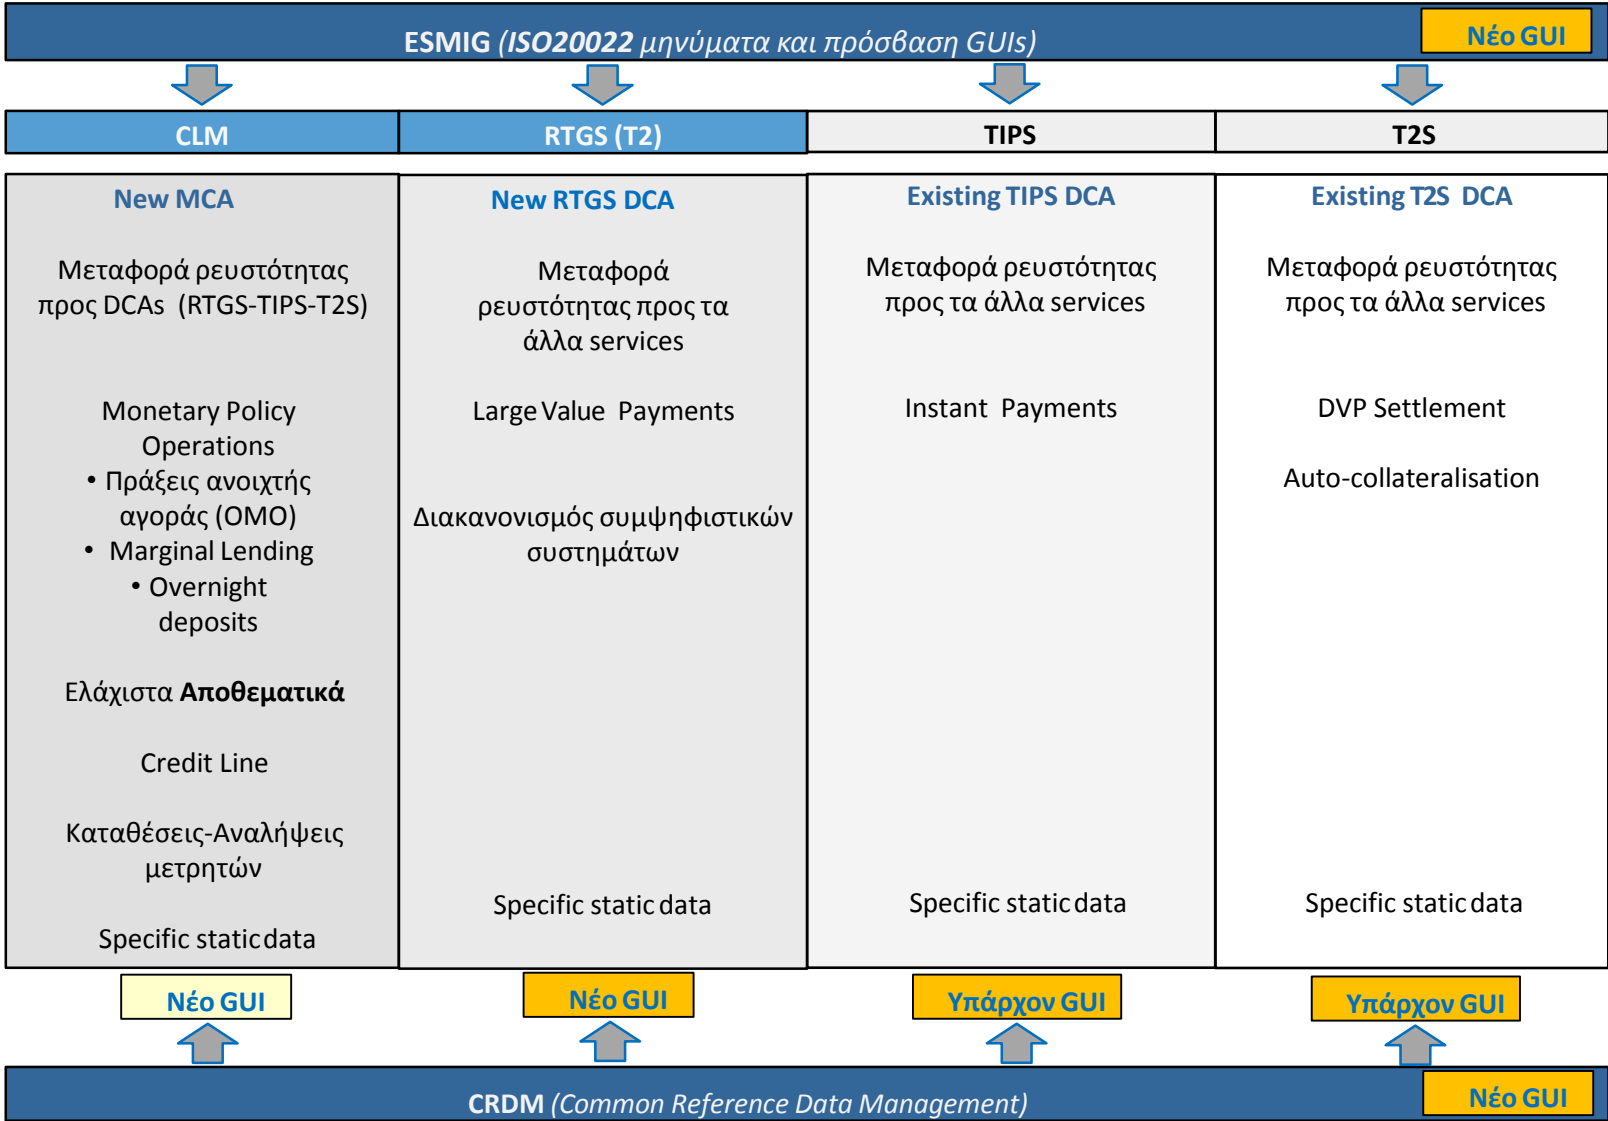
ESMIG (ISO20022 μηνύματα και πρόσβαση GUIs)

Νέο GUI

| CLM | RTGS (T2) | TIPS | T2S |
|---|---|---|---|
| New MCA | New RTGS DCA | Existing TIPS DCA | Existing T2S DCA |
| Μεταφορά ρευστότητας προς DCAs (RTGS-TIPS-T2S) | Μεταφορά ρευστότητας προς τα άλλα services | Μεταφορά ρευστότητας προς τα άλλα services | Μεταφορά ρευστότητας προς τα άλλα services |
| Monetary Policy Operations • Πράξεις ανοιχτής αγοράς (OMO) • Marginal Lending • Overnight deposits | Large Value Payments | Instant Payments | DVP Settlement |
| Ελάχιστα **Αποθεματικά** | Διακανονισμός συμψηφιστικών συστημάτων | | Auto-collateralisation |
| Credit Line | | | |
| Καταθέσεις-Αναλήψεις μετρητών | | | |
| Specific static data | Specific static data | Specific static data | Specific static data |

Νέο GUI

Νέο GUI

Υπάρχον GUI

Υπάρχον GUI

CRDM (Common Reference Data Management)

Νέο GUI